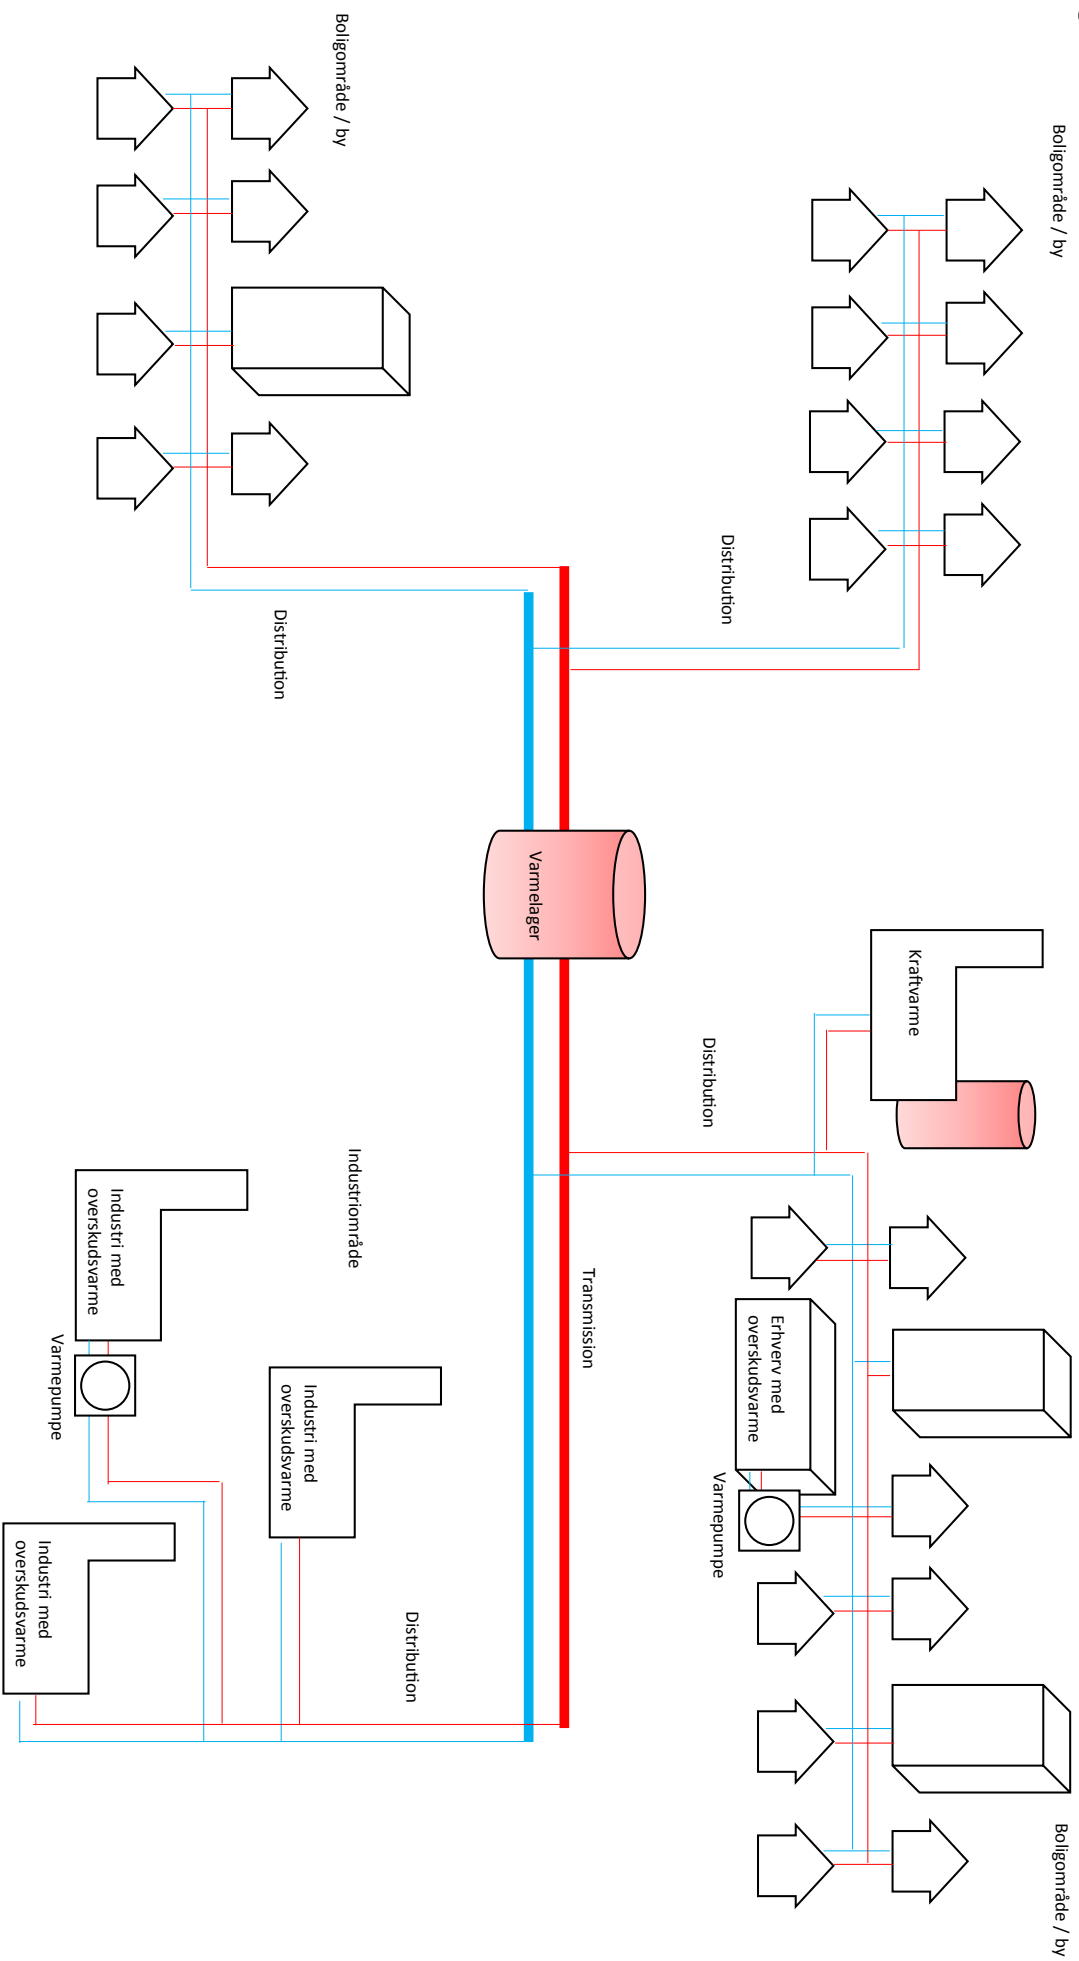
Boligområde / by

Boligområde / by

Distribution

Distribution

Varmelager

Kraftvarme

Distribution

Industriområde

Transmission

Industri med overskudsvarme

Varmepumpe

Industri med overskudsvarme

Erhverv med overskudsvarme

Varmepumpe

Industri med overskudsvarme

Distribution

Boligområde / by